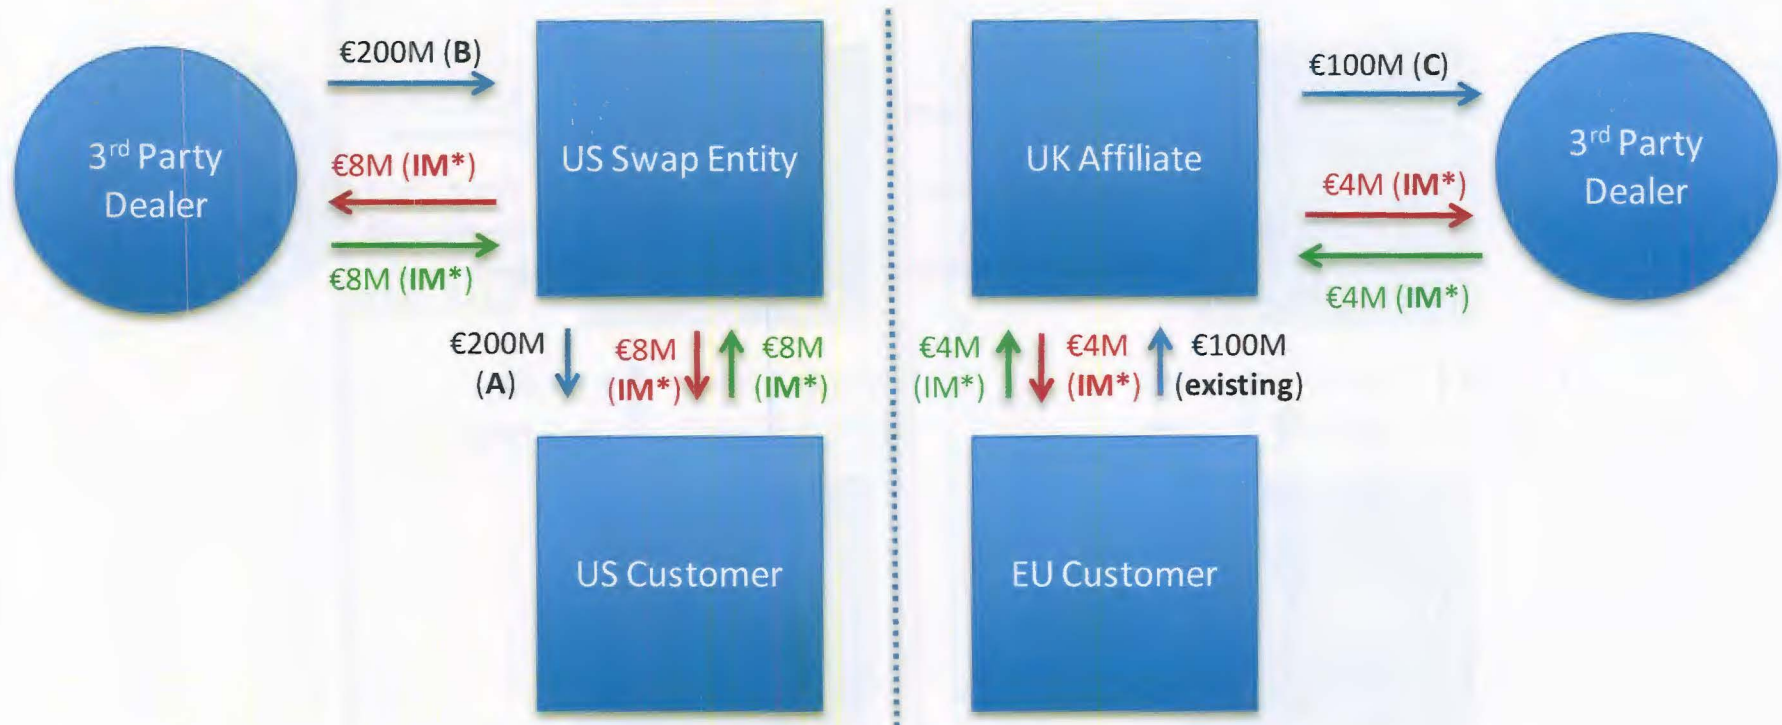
3$^{rd}$ Party Dealer

€200M (B)

€8M (IM*)

€8M (IM*)

US Swap Entity

€200M (A)

€8M (IM*)

€8M (IM*)

US Customer

UK Affiliate

€100M (C)

€4M (IM*)

€4M (IM*)

3$^{rd}$ Party Dealer

€4M (IM*)

€4M (IM*)

€100M (existing)

EU Customer